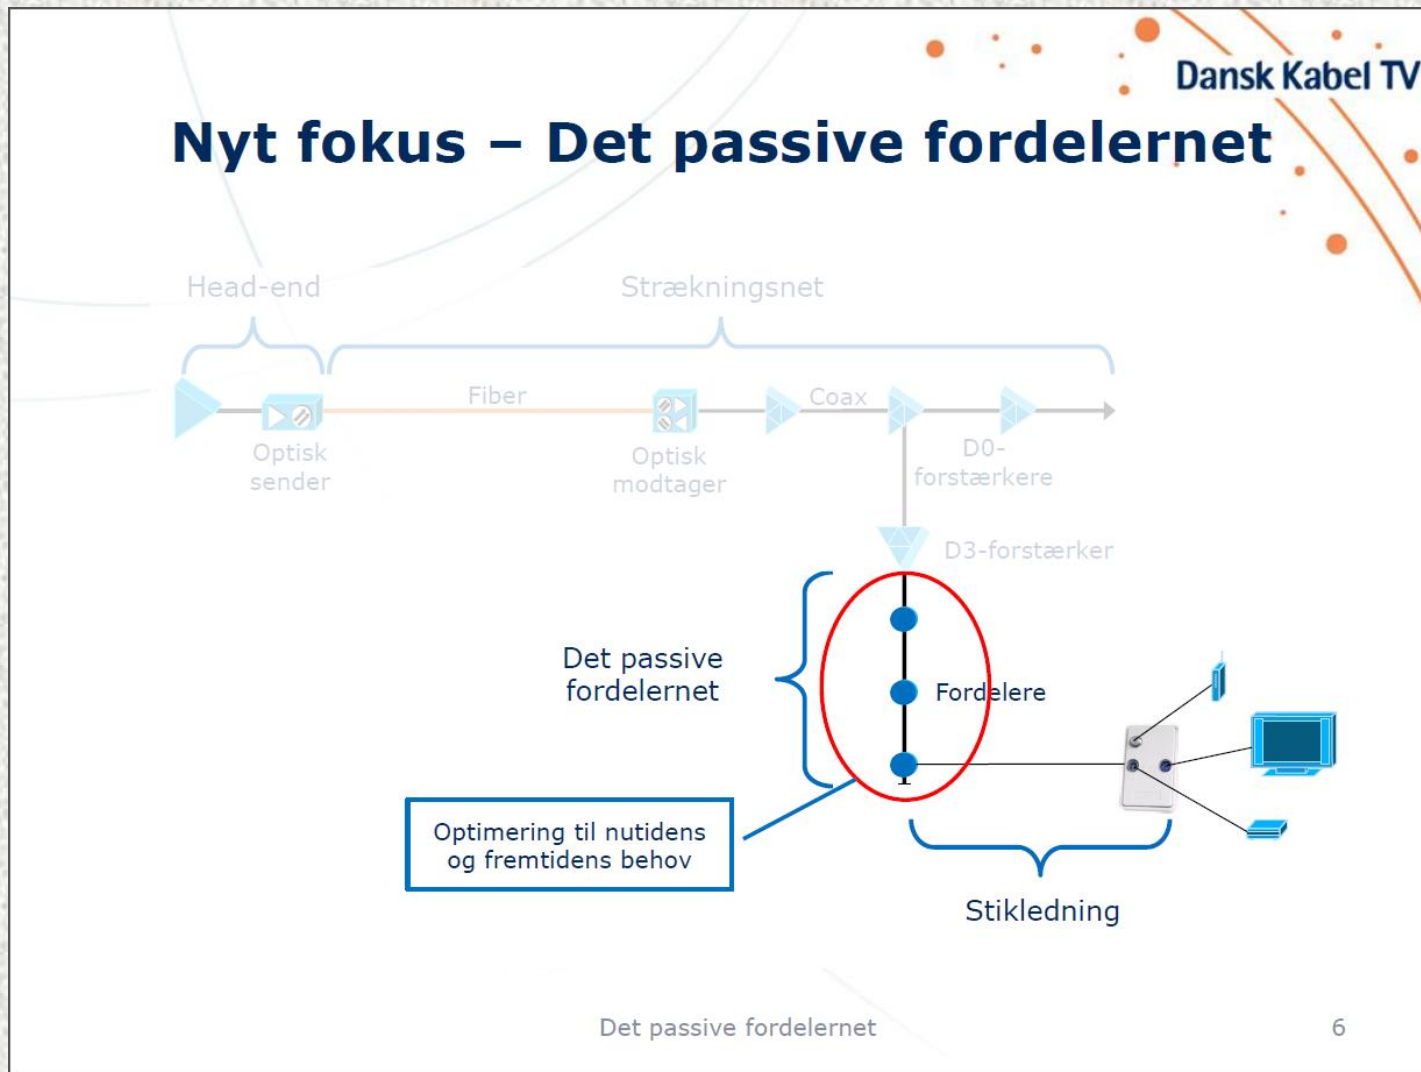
Dansk Kabel TV

Nyt fokus – Det passive fordelernet

Head-end

Strækningsnet

Fiber

Coax

Optisk sender

Optisk modtager

D0-forstærkere

D3-forstærker

Det passive fordelernet

Fordelere

Optimering til nutidens og fremtidens behov

Stikledning

Det passive fordelernet

6